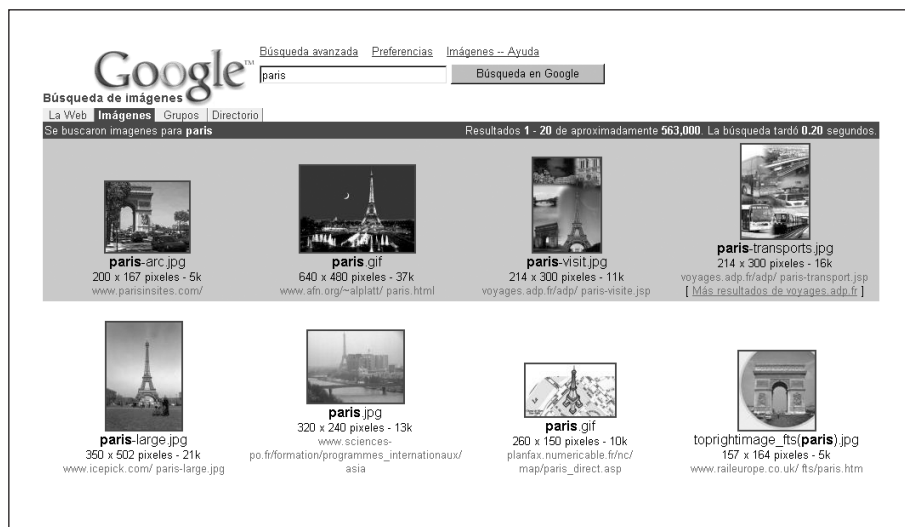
Google™

Búsqueda de imágenes

Búsqueda avanzada Preferencias Imágenes -- Ayuda

paris

Búsqueda en Google

La Web Imágenes Grupos Directorio

Se buscaron imagenes para paris

Resultados 1 - 20 de aproximadamente 563,000. La búsqueda tardó 0.20 segundos.

paris-arc.jpg
200 x 167 pixeles - 5k
www.parisinsites.com/

paris.gif
640 x 480 pixeles - 37k
www.afn.org/~alplatt/ paris.html

paris-visit.jpg
214 x 300 pixeles - 11k
voyages.adp.fr/adp/ paris-visite.jsp

paris-transports.jpg
214 x 300 pixeles - 16k
voyages.adp.fr/adp/ paris-transport.jsp
[ Más resultados de voyages.adp.fr ]

paris-large.jpg
350 x 502 pixeles - 21k
www.icepick.com/ paris-large.jpg

paris.jpg
320 x 240 pixeles - 13k
www.sciences-po.fr/formation/programmes_internationaux/asia

paris.gif
260 x 150 pixeles - 10k
planfax.numericable.fr/nc/map/paris_direct.asp

toprightimage_fts(paris).jpg
157 x 164 pixeles - 5k
www.raileurope.co.uk/ fts/paris.htm